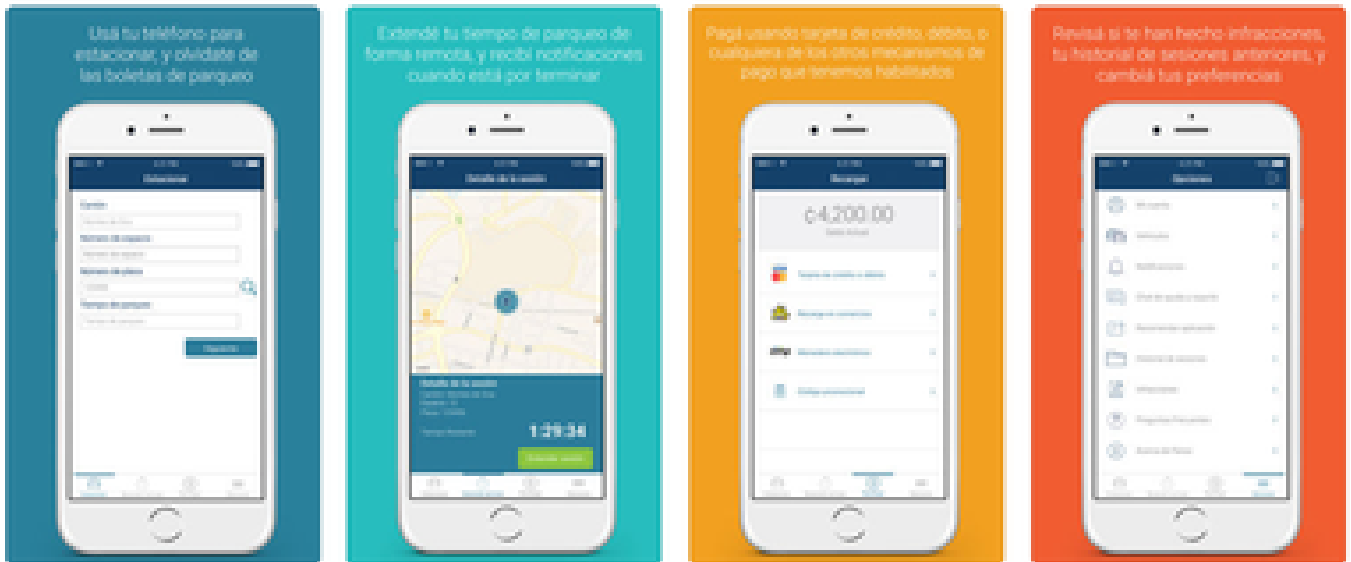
Usá tu teléfono para estacionar, y olvidate de las boletas de parqueo

Estacionar

Cantón

Número de espacio

Número de placa

Tiempo de parqueo

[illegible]

Extendé tu tiempo de parqueo de forma remota, y recibí notificaciones cuando está por terminar

Detalle de la sesión

1:29:34

Pagá usando tarjeta de crédito, débito, o cualquiera de los otros mecanismos de pago que tenemos habilitados

Recargar

¢4,200.00

Revisá si te han hecho infracciones, tu historial de sesiones anteriores, y cambiá tus preferencias

Opciones